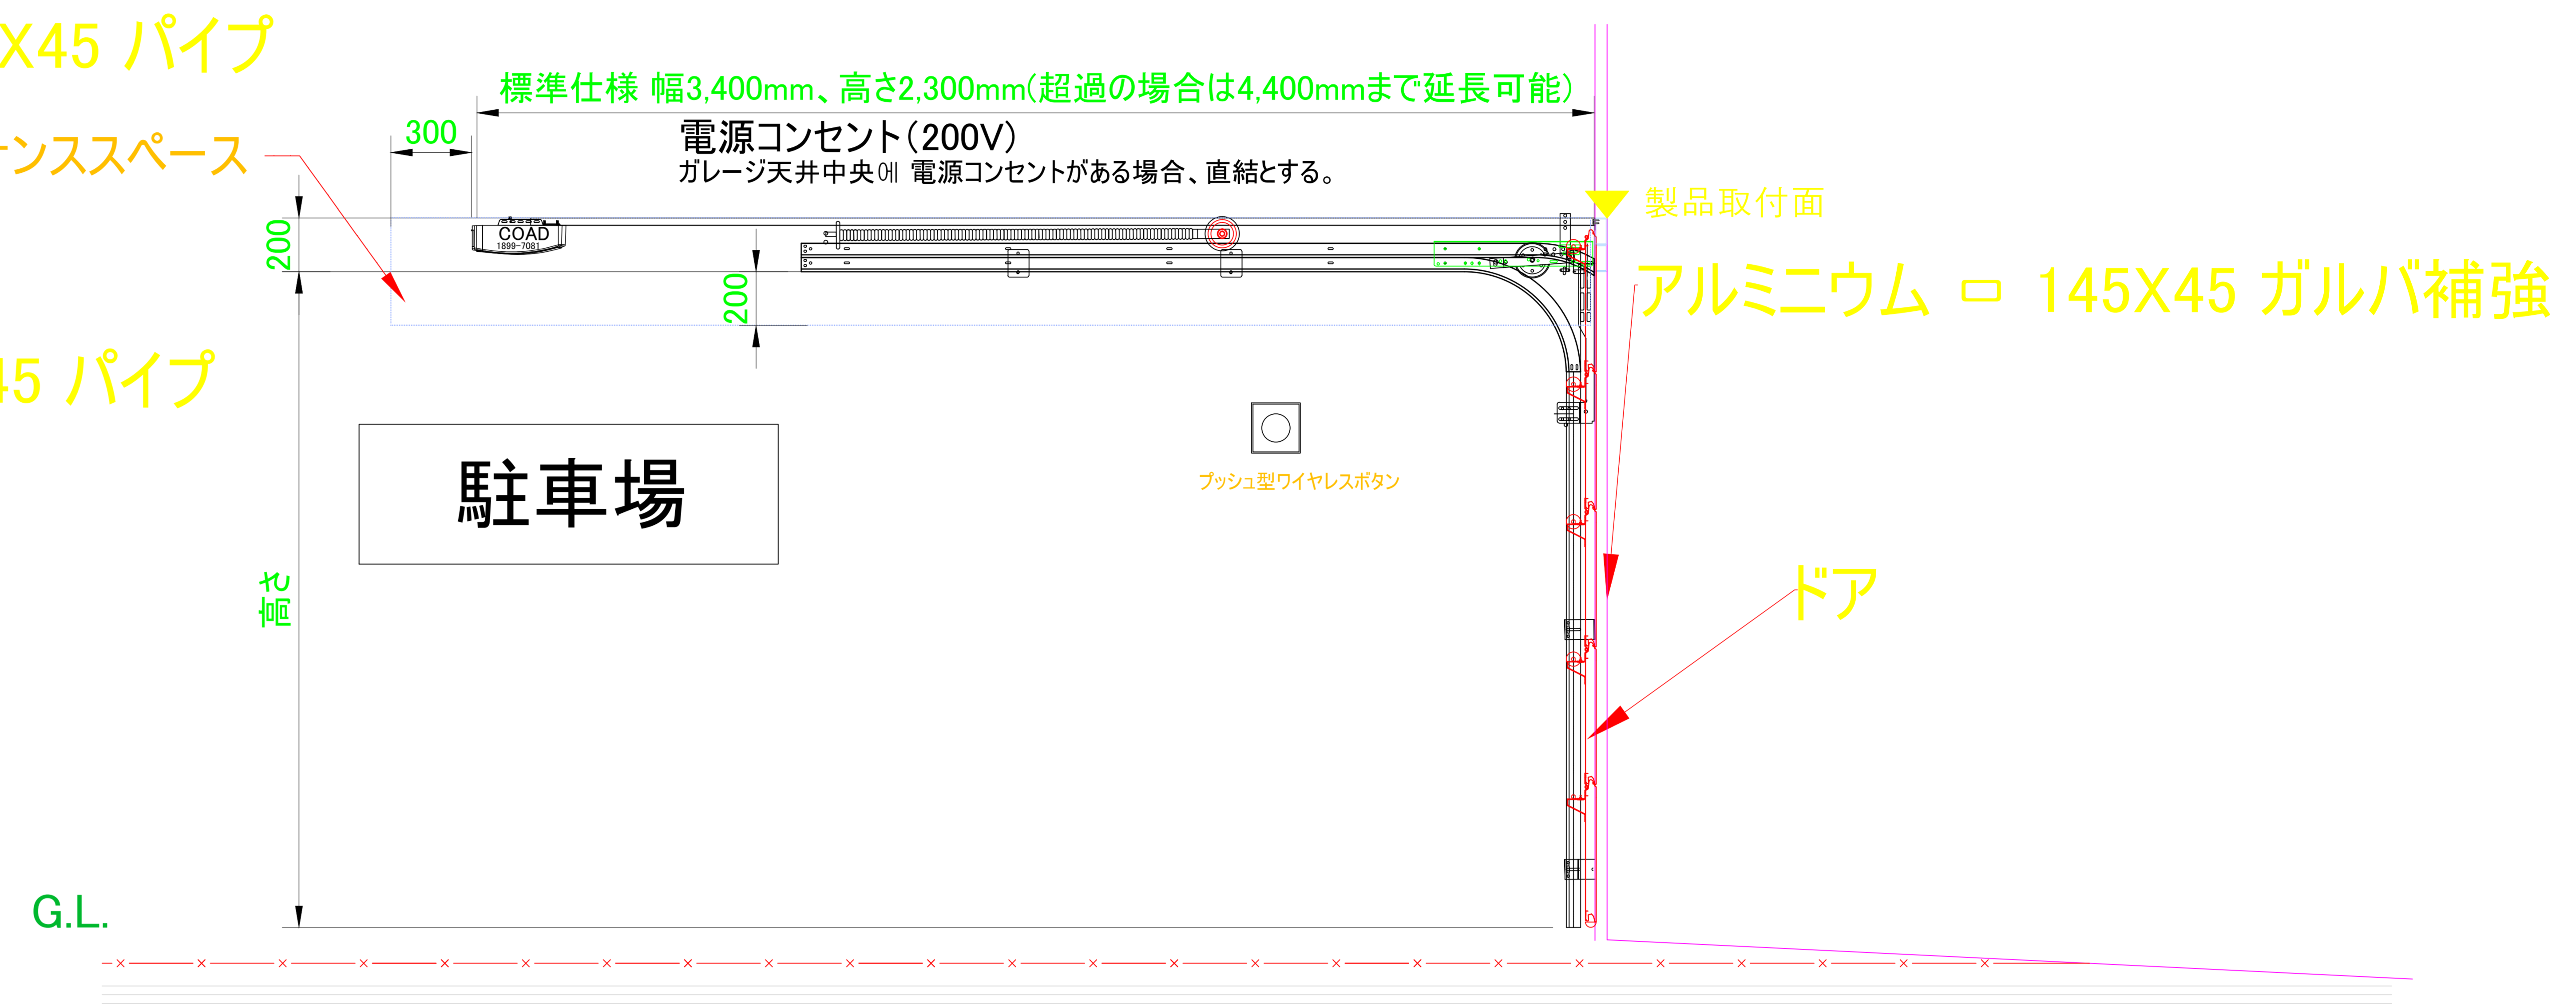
X45 パイプ

標準仕様 幅3,400mm、高さ2,300mm(超過の場合は4,400mmまで延長可能)

300

ンススペース

電源コンセント(200V)
ガレージ天井中央에 電源コンセントがある場合、直結とする。

製品取付面

200

COAD
1899-7081

200

アルミニウム ▭ 145X45 ガルバ補強

45 パイプ

駐車場

プッシュ型ワイヤレスボタン

高さ

ドア

G.L.